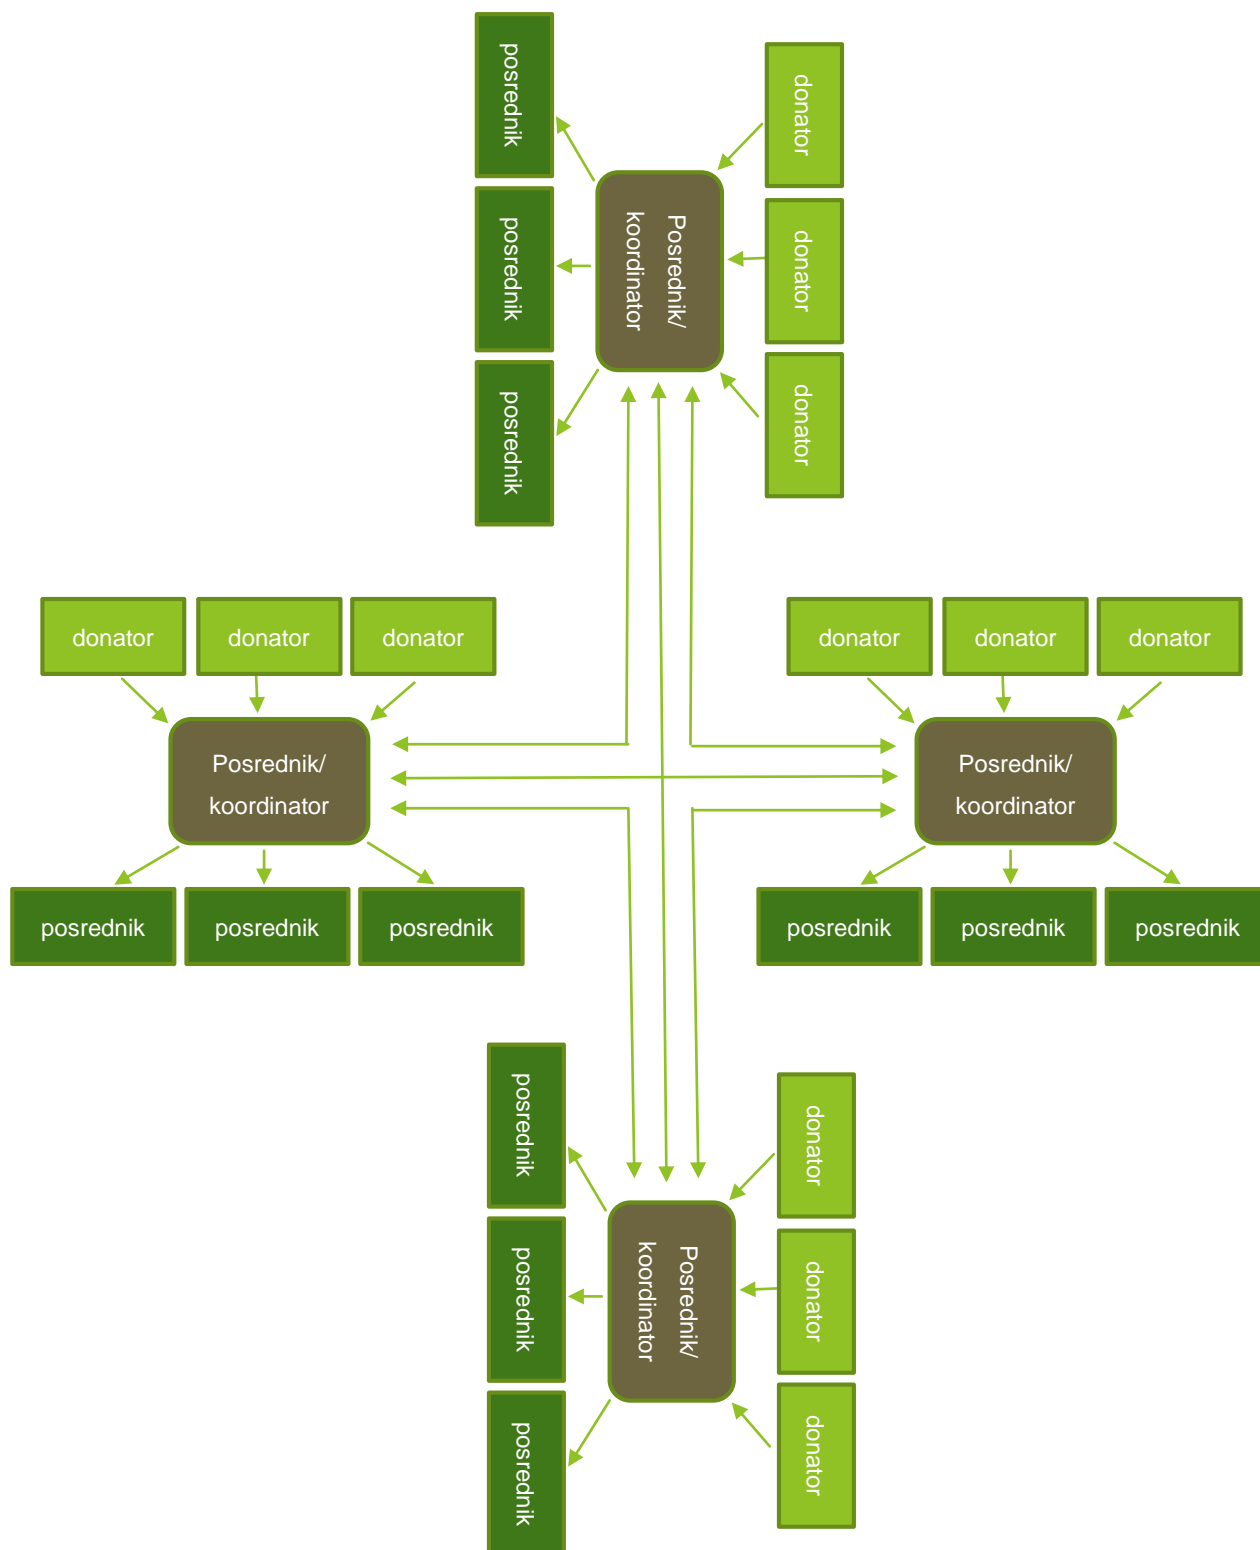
posrednik

posrednik

posrednik

Posrednik/ koordinator

donator

donator

donator

donator

donator

donator

Posrednik/ koordinator

posrednik

posrednik

posrednik

donator

donator

donator

Posrednik/ koordinator

posrednik

posrednik

posrednik

posrednik

posrednik

posrednik

Posrednik/ koordinator

donator

donator

donator